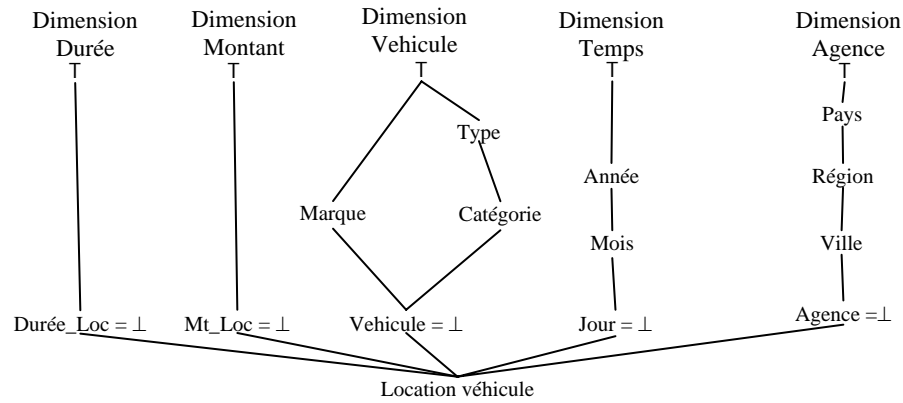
Dimension Durée
T

Dimension Montant
T

Dimension Vehicule
T
Type
Marque
Catégorie

Dimension Temps
T
Année
Mois

Dimension Agence
T
Pays
Région
Ville

Durée_Loc = ⊥
Mt_Loc = ⊥
Vehicule = ⊥
Jour = ⊥
Agence =⊥

Location véhicule